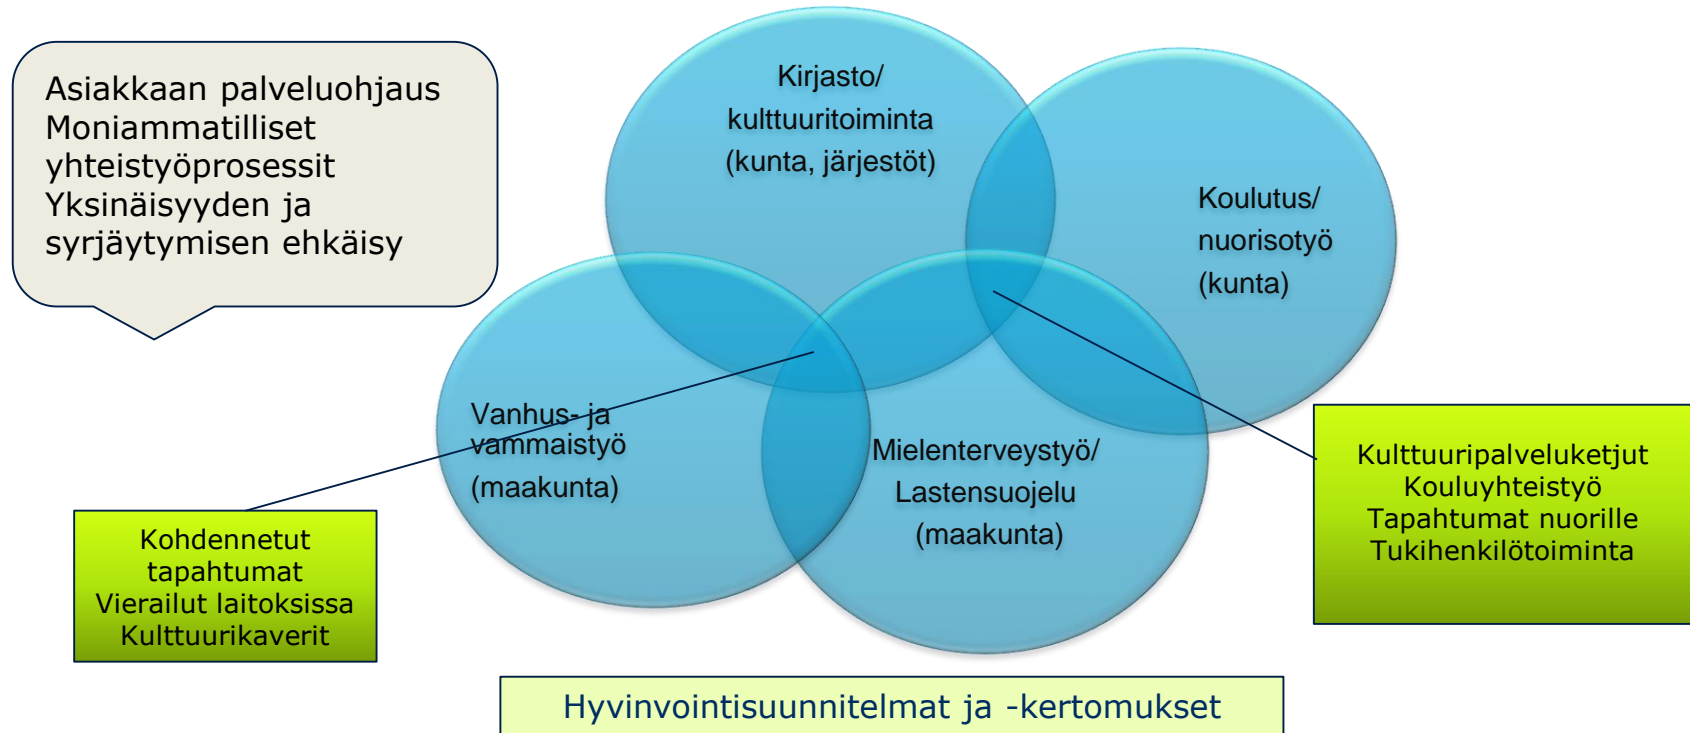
Asiakkaan palveluohjaus
Moniammatilliset yhteistyöprosessit
Yksinäisyyden ja syrjäytymisen ehkäisy

Kirjasto/
kulttuuritoiminta
(kunta, järjestöt)

Koulutus/
nuorisotyö
(kunta)

Vanhus- ja vammaistyö
(maakunta)

Mielenterveystyö/
Lastensuojelu
(maakunta)

Kohdennetut tapahtumat
Vierailut laitoksissa
Kulttuurikaverit

Kulttuuripalveluketjut
Kouluyhteistyö
Tapahtumat nuorille
Tukihenkilötoiminta

Hyvinvointisuunnitelmat ja -kertomukset